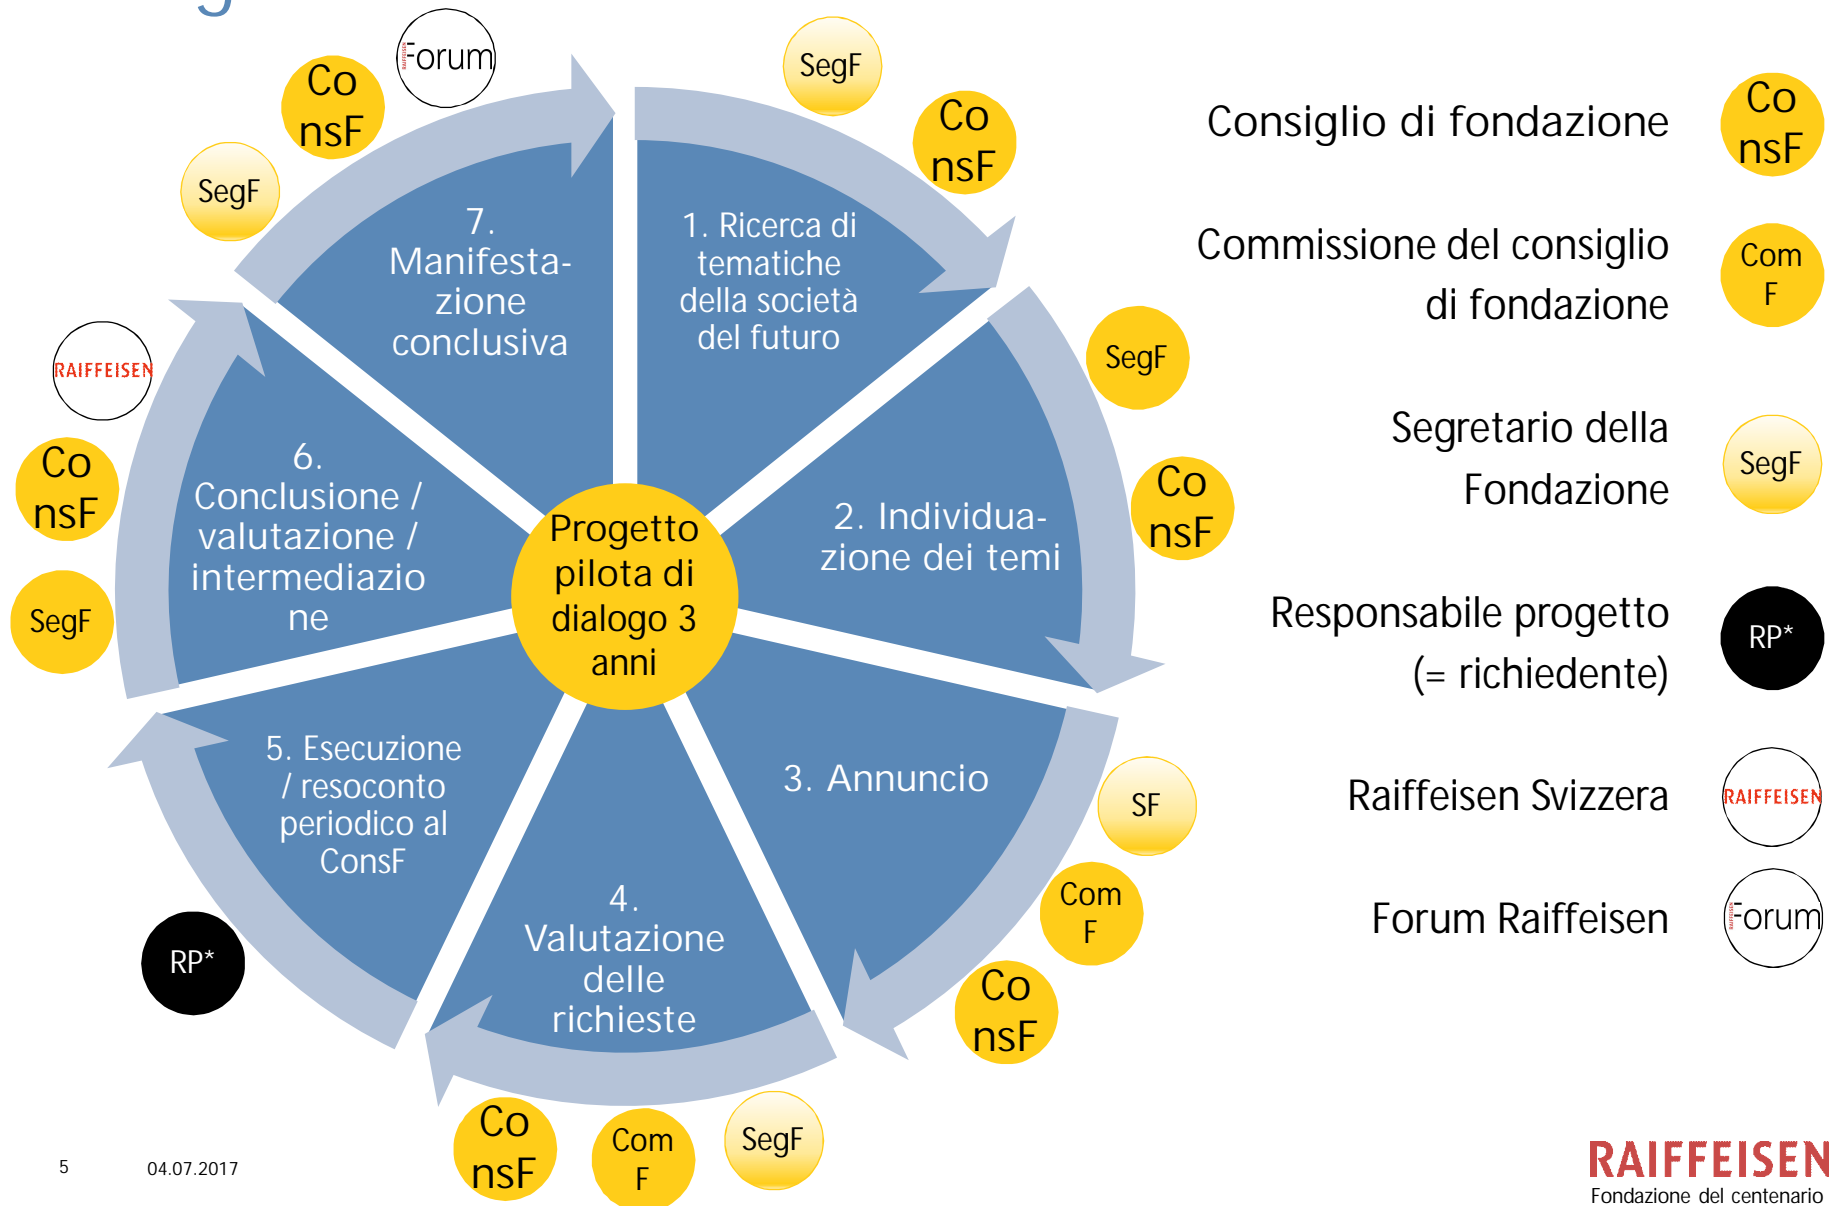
Progetto pilota di dialogo 3 anni

1. Ricerca di tematiche della società del futuro

SegF

Co nsF

2. Individuazione dei temi

SegF

Co nsF

3. Annuncio

SF

Com F

Co nsF

4. Valutazione delle richieste

Co nsF

Com F

SegF

5. Esecuzione / resoconto periodico al ConsF

RP*

6. Conclusione / valutazione / intermediazione

RAIFFEISEN

Co nsF

SegF

7. Manifestazione conclusiva

Forum

Co nsF

SegF

Consiglio di fondazione Co nsF

Commissione del consiglio di fondazione Com F

Segretario della Fondazione SegF

Responsabile progetto (= richiedente) RP*

Raiffeisen Svizzera RAIFFEISEN

Forum Raiffeisen Forum

5 04.07.2017

RAIFFEISEN
Fondazione del centenario